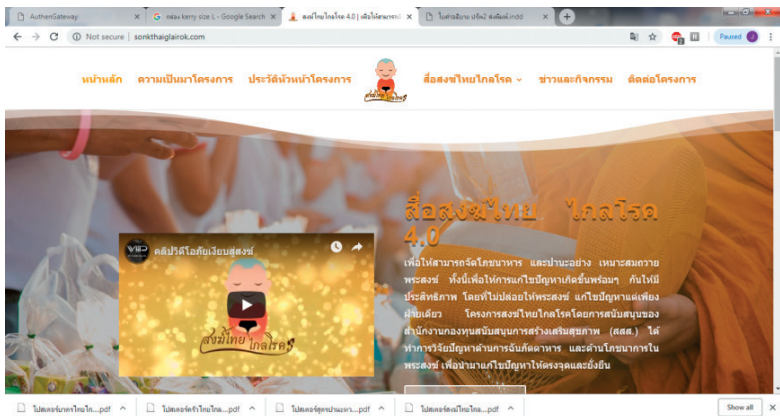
AuthenGateway ×
G กล่อง kerry size L - Google Search ×
สงฆ์ไทยไกลโรค 4.0 | เพื่อให้สามารถ ×
ใบสำเร็จรับ ปรับ2 ฉบับแก้.indd ×

Not secure | sonkthaiglairok.com

Paused

หน้าหลัก ความเป็นมาโครงการ ประวัติหัวหน้าโครงการ สื่อสงฆ์ไทยไกลโรค ข่าวและกิจกรรม ติดต่อโครงการ

สงฆ์ไทยไกลโรค

คลิปวีดีโอคัมภีร์สงฆ์

สงฆ์ไทยไกลโรค

สื่อสงฆ์ไทย ไกลโรค 4.0

เพื่อให้สามารถจัดโภชนาหาร และน้ำปานะอย่าง เหมาะสมถวายพระสงฆ์ ทั้งนี้เพื่อให้การแก้ไขปัญหาเกิดขึ้นพร้อมๆ กันให้มีประสิทธิภาพ โดยที่ไม่ปล่อยให้พระสงฆ์ แก้ไขปัญหาแต่เพียงฝ่ายเดียว โครงการสงฆ์ไทยไกลโรคโดยการสนับสนุนของสำนักงานกองทุนสนับสนุนการสร้างเสริมสุขภาพ (สสส.) ได้ทำการวิจัยปัญหาด้านการฉันภัตตาหาร และด้านโภชนาการในพระสงฆ์ เพื่อนำมาแก้ไขปัญหาให้ตรงจุดและยั่งยืน

โปสเตอร์มาตรไทยไก....pdf ^
โปสเตอร์ทำไทยไกล....pdf ^
โปสเตอร์สุขประเพร....pdf ^
โปสเตอร์สงฆ์ไทยไก....pdf ^
Show all ×